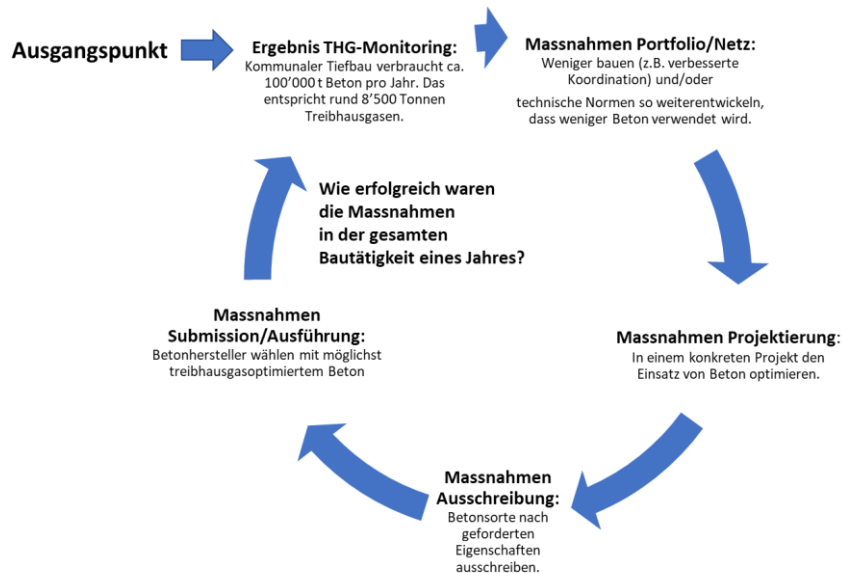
Ausgangspunkt

Ergebnis THG-Monitoring:
Kommunaler Tiefbau verbraucht ca. 100'000 t Beton pro Jahr. Das entspricht rund 8'500 Tonnen Treibhausgasen.

Massnahmen Portfolio/Netz:
Weniger bauen (z.B. verbesserte Koordination) und/oder

technische Normen so weiterentwickeln, dass weniger Beton verwendet wird.

Wie erfolgreich waren die Massnahmen in der gesamten Bautätigkeit eines Jahres?

Massnahmen Projektierung:
In einem konkreten Projekt den Einsatz von Beton optimieren.

Massnahmen Ausschreibung:
Betonsorte nach geforderten Eigenschaften ausschreiben.

Massnahmen Submission/Ausführung:
Betonhersteller wählen mit möglichst treibhausgasoptimiertem Beton